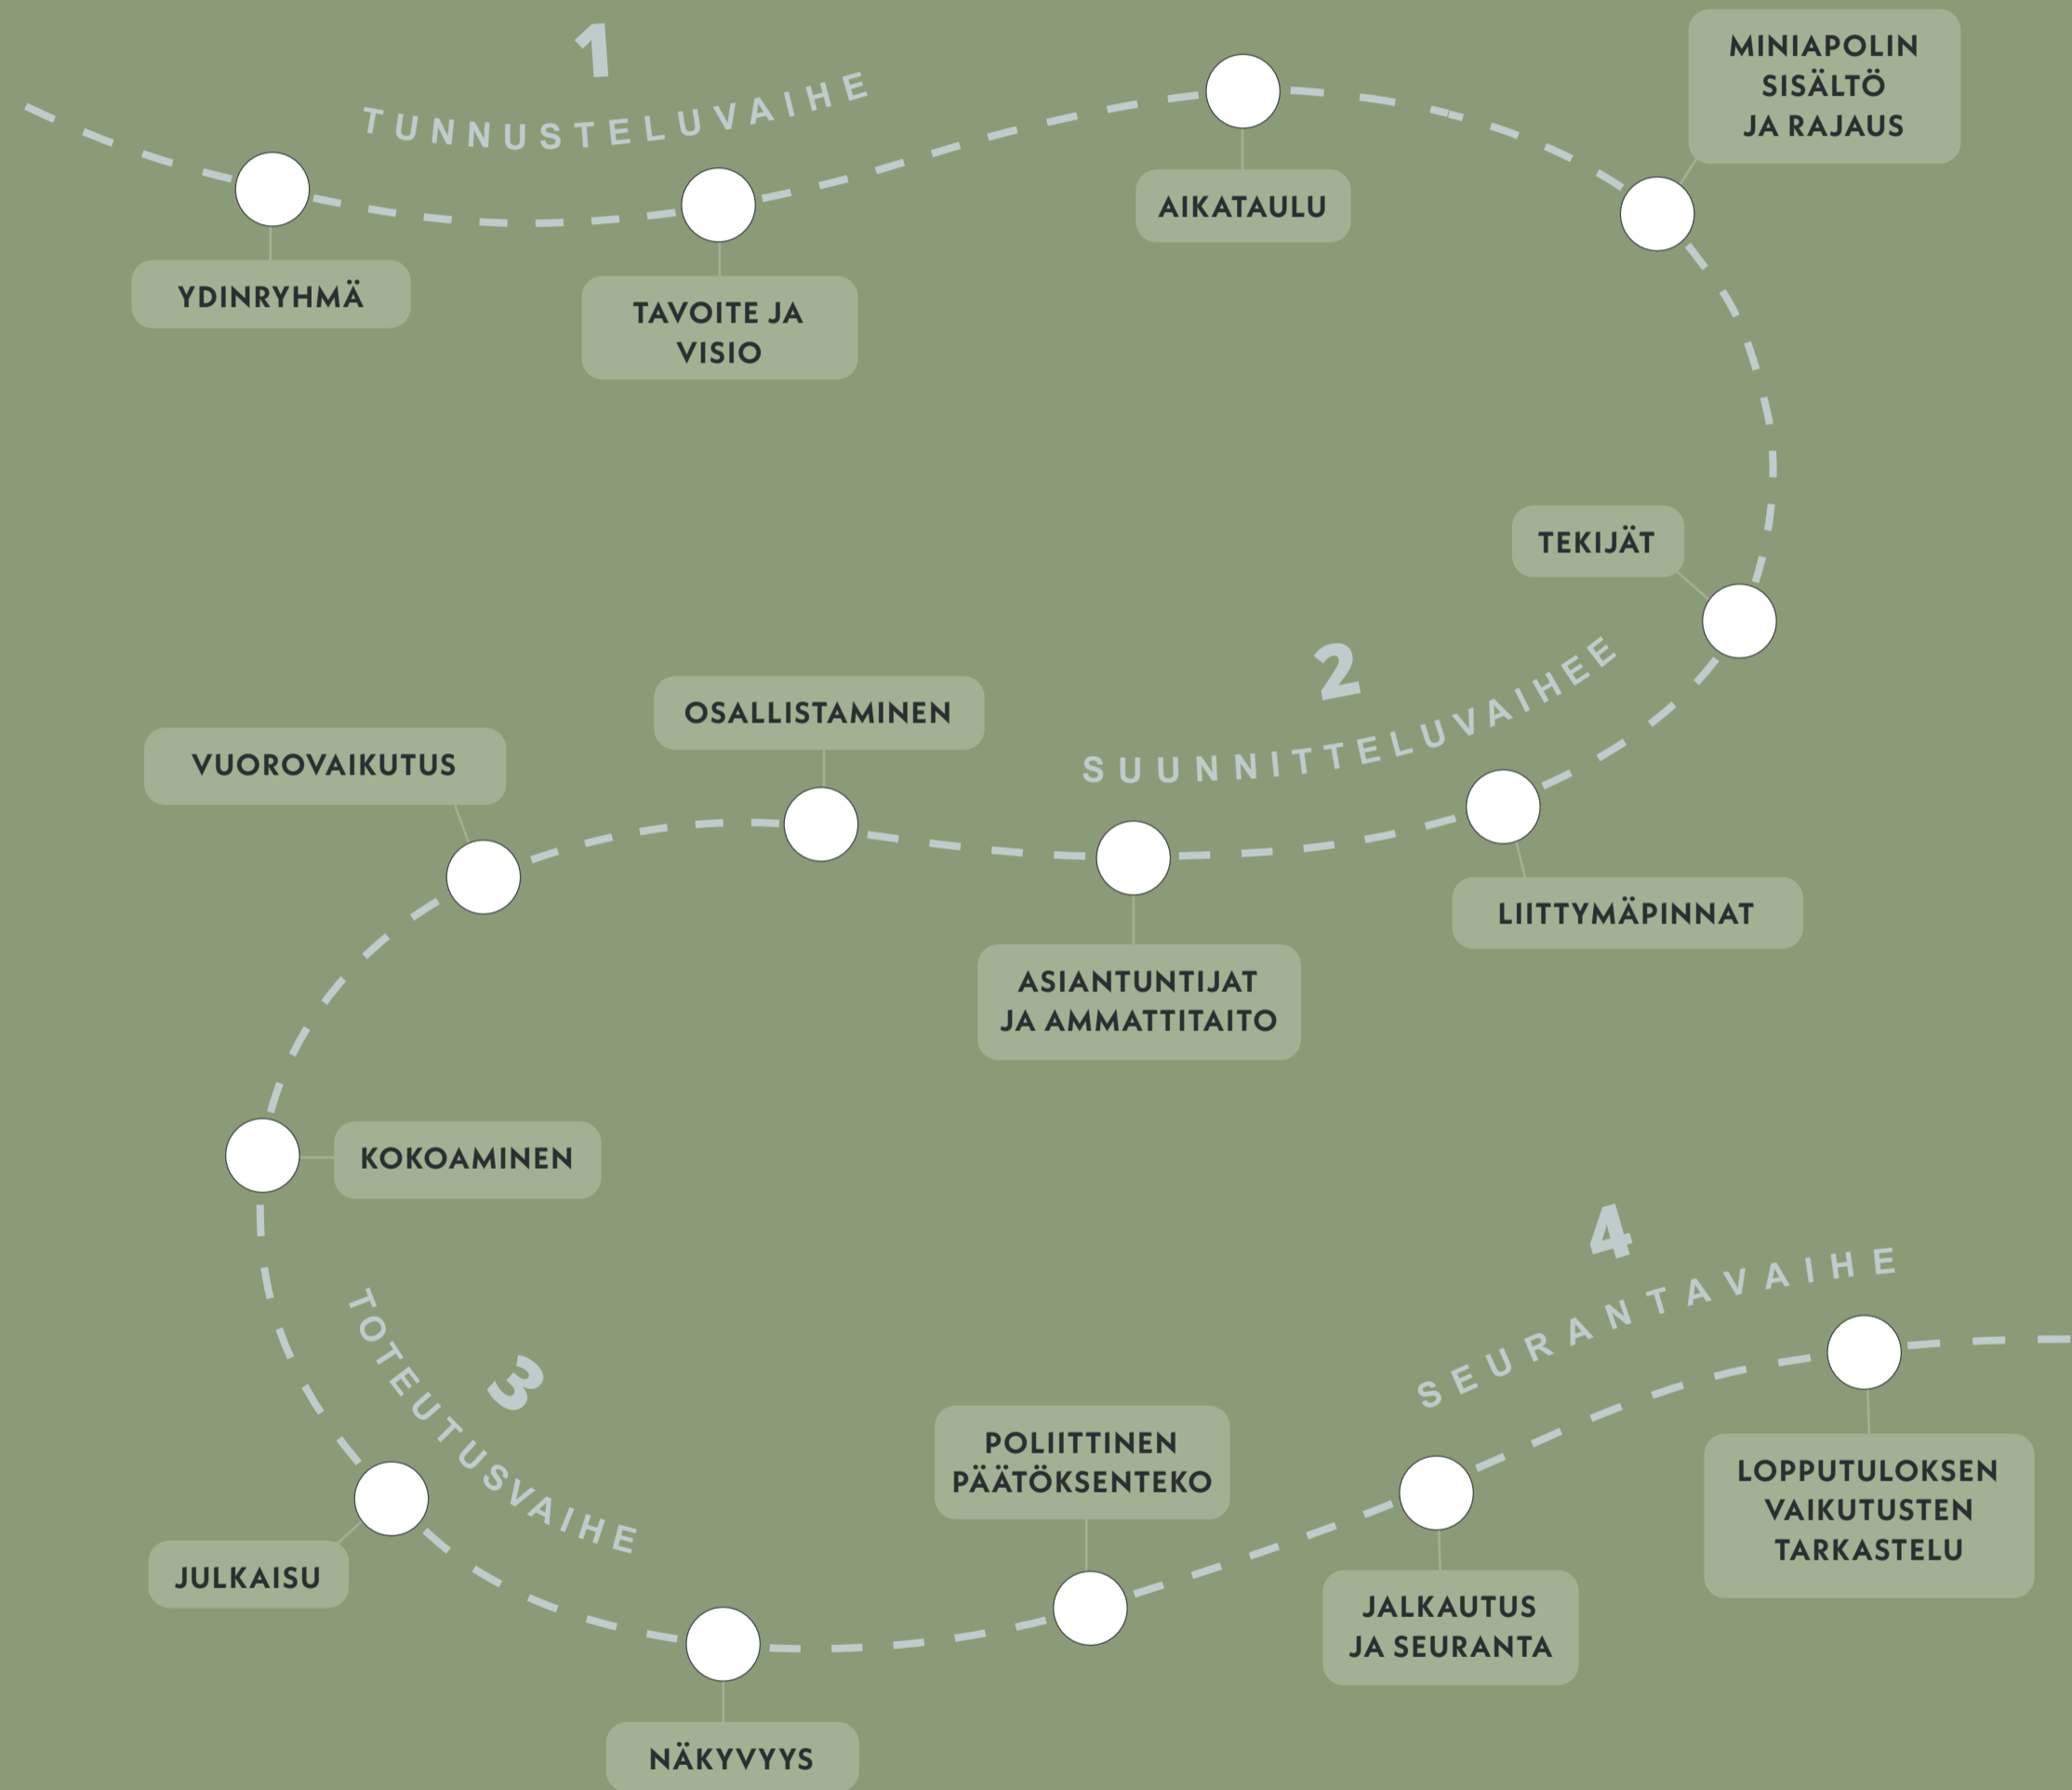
1
TUNNUSTELUVAIHE

YDINRYHMÄ

TAVOITE JA VISIO

AIKATAULU

MINIAPOLIN SISÄLTÖ JA RAJAUS

TEKIJÄT

2
SUUNNITTELUVAIHEE

LIITTYMÄPINNAT

ASIANTUNTIJAT JA AMMATTITAITO

OSALLISTAMINEN

VUOROVAIKUTUS

KOKOAMINEN

3
TOTEUTUSVAIHE

JULKAISU

NÄKYVYYS

POLIITTINEN PÄÄTÖKSENTEKO

4
SEURANTAVAIHE

JALKAUTUS JA SEURANTA

LOPPUTULOKSEN VAIKUTUSTEN TARKASTELU